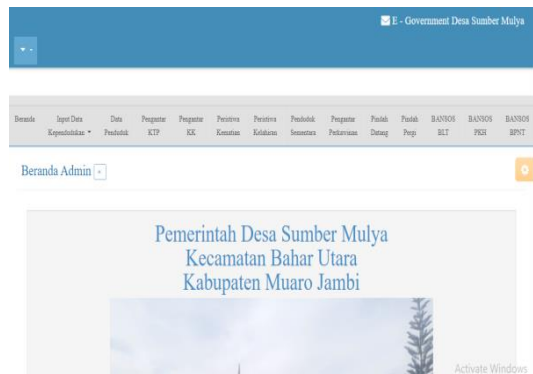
E - Government Desa Sumber Mulya

Beranda | Input Data Kependudukan | Data Penduduk | Pengantar KTP | Pengantar KK | Peristiwa Kematian | Peristiwa Kelahiran | Penduduk Sementara | Pengantar Perkawinan | Pindah Datang | Pindah Pergi | BANSOS BLT | BANSOS PKH | BANSOS BPNT

Beranda Admin

Pemerintah Desa Sumber Mulya
Kecamatan Bahar Utara
Kabupaten Muaro Jambi

Activate Windows